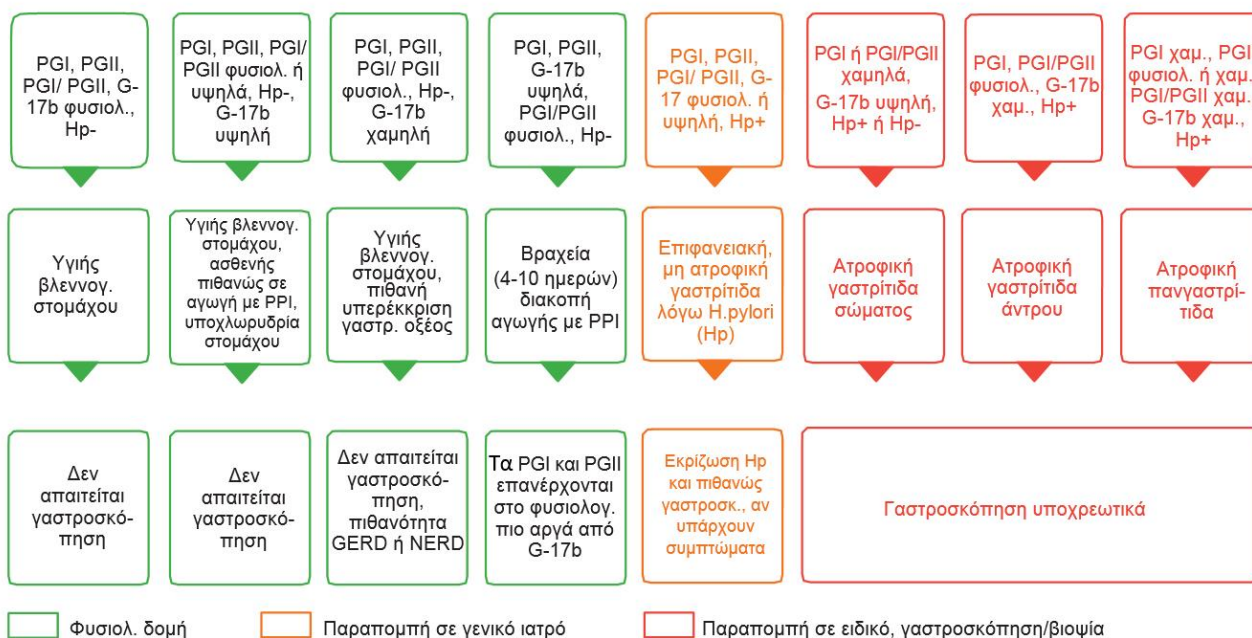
PGI, PGII, PGI/ PGII, G-17b φυσιολ., Hp-

PGI, PGII, PGI/ PGII φυσιολ. ή υψηλά, Hp-, G-17b υψηλή

PGI, PGII, PGI/ PGII φυσιολ., Hp-, G-17b χαμηλή

PGI, PGII, G-17b υψηλά, PGI/PGII φυσιολ., Hp-

PGI, PGII, PGI/ PGII, G-17 φυσιολ. ή υψηλή, Hp+

PGI ή PGI/PGII χαμηλά, G-17b υψηλή, Hp+ ή Hp-

PGI, PGI/PGII φυσιολ., G-17b χαμ., Hp+

PGI χαμ., PGI φυσιολ. ή χαμ. PGI/PGII χαμ. G-17b χαμ., Hp+

Υγιής βλεννογ. στομάχου

Υγιής βλεννογ. στομάχου, ασθενής πιθανώς σε αγωγή με PPI, υποχλωρυδρία στομάχου

Υγιής βλεννογ. στομάχου, πιθανή υπερέκκριση γαστρ. οξέος

Βραχεία (4-10 ημερών) διακοπή αγωγής με PPI

Επιφανειακή, μη ατροφική γαστρίτιδα λόγω H.pylori (Hp)

Ατροφική γαστρίτιδα σώματος

Ατροφική γαστρίτιδα άντρου

Ατροφική πανγαστρίτιδα

Δεν απαιτείται γαστροσκόπηση

Δεν απαιτείται γαστροσκόπηση

Δεν απαιτείται γαστροσκόπηση, πιθανότητα GERD ή NERD

Τα PGI και PGII επανέρχονται στο φυσιολογ. πιο αργά από G-17b

Εκρίζωση Hp και πιθανώς γαστροσκ., αν υπάρχουν συμπτώματα

Γαστροσκόπηση υποχρεωτικά

Φυσιολ. δομή

Παραπομπή σε γενικό ιατρό

Παραπομπή σε ειδικό, γαστροσκόπηση/βιοψία